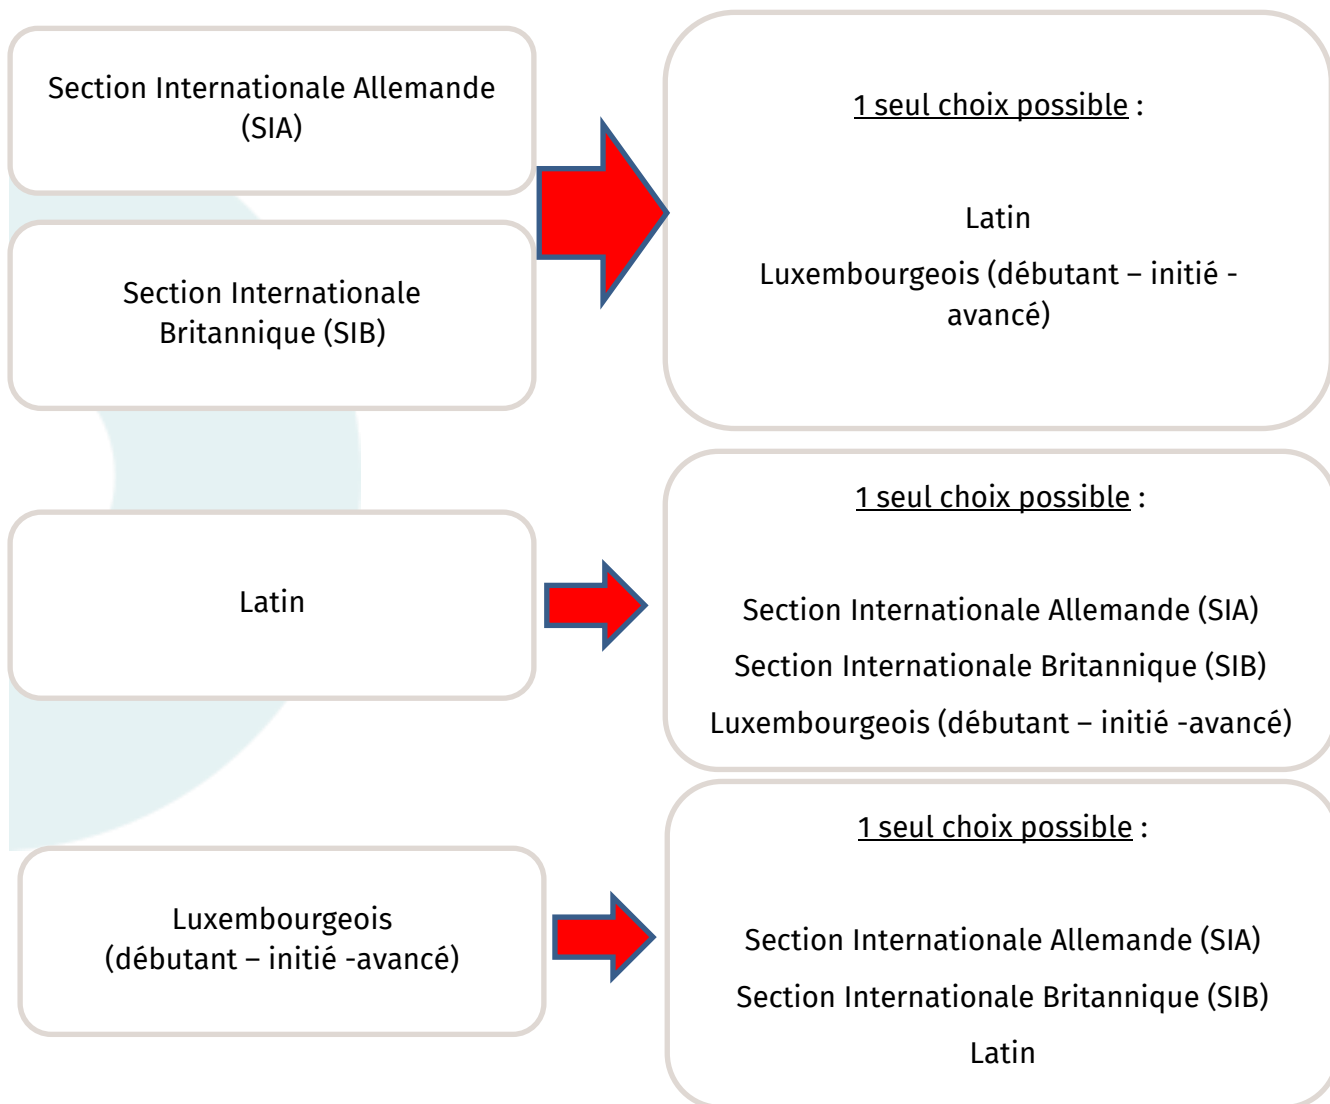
Section Internationale Allemande (SIA)

Section Internationale Britannique (SIB)

1 seul choix possible :

Latin

Luxembourgeois (débutant – initié - avancé)

Latin

1 seul choix possible :

Section Internationale Allemande (SIA)

Section Internationale Britannique (SIB)

Luxembourgeois (débutant – initié -avancé)

Luxembourgeois (débutant – initié -avancé)

1 seul choix possible :

Section Internationale Allemande (SIA)

Section Internationale Britannique (SIB)

Latin